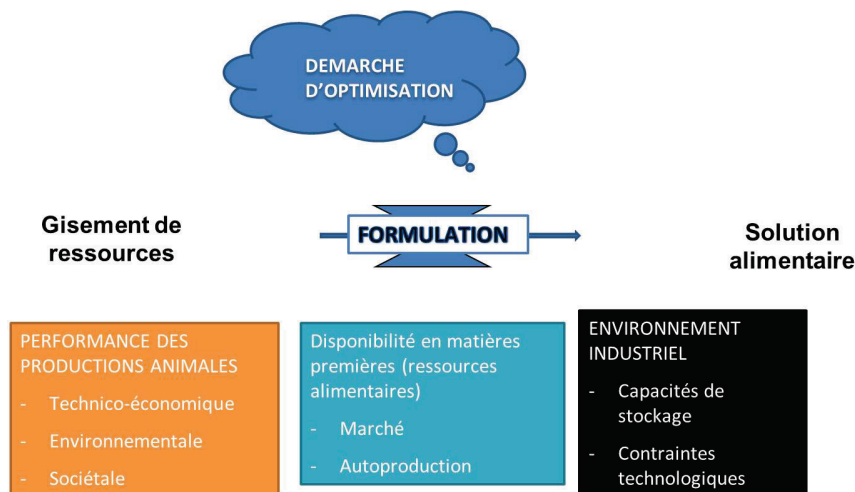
DEMARCHE D'OPTIMISATION

Gisement de ressources

FORMULATION

Solution alimentaire

PERFORMANCE DES PRODUCTIONS ANIMALES
- Technico-économique
- Environnementale
- Sociétale

Disponibilité en matières premières (ressources alimentaires)
- Marché
- Autoproduction

ENVIRONNEMENT INDUSTRIEL
- Capacités de stockage
- Contraintes technologiques